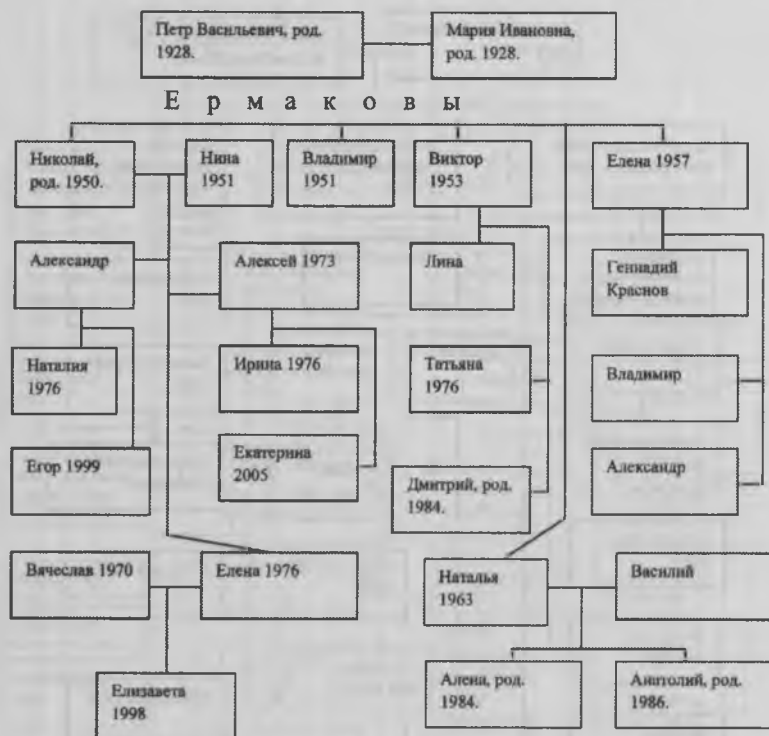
Петр Васильевич, род. 1928.

Мария Ивановна, род. 1928.

Е р м а к о в ы

Николай, род. 1950.

Нина 1951

Владимир 1951

Виктор 1953

Елена 1957

Александр

Алексей 1973

Лина

Геннадий Краснов

Наталия 1976

Ирина 1976

Татьяна 1976

Владимир

Егор 1999

Екатерина 2005

Дмитрий, род. 1984.

Александр

Вячеслав 1970

Елена 1976

Наталья 1963

Василий

Елизавета 1998

Алена, род. 1984.

Анатолий, род. 1986.